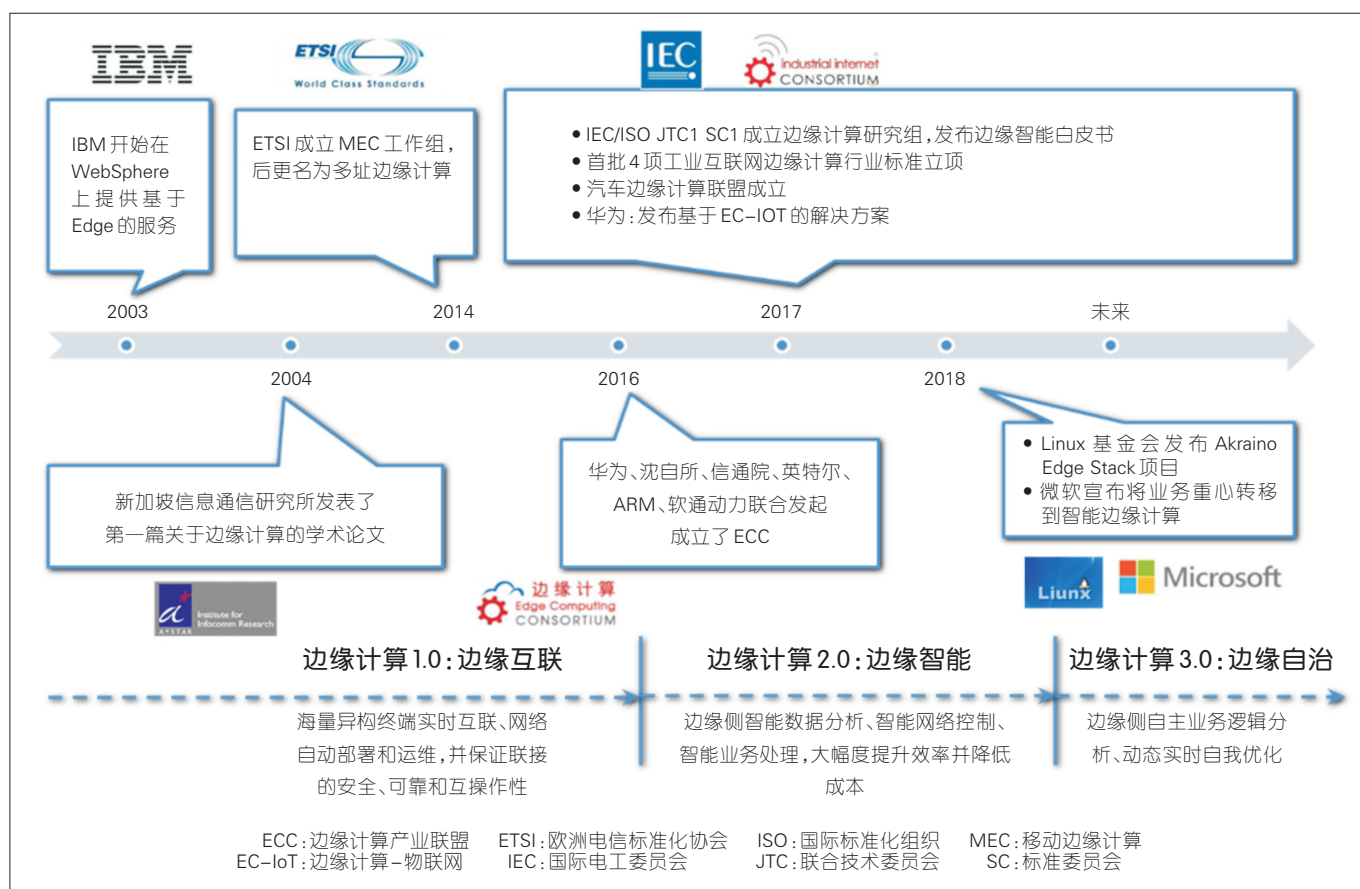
IBM

ETSI
World Class Standards

IEC

industrial internet
CONSORTIUM

IBM 开始在 WebSphere 上提供基于 Edge 的服务

ETSI 成立 MEC 工作组，后更名为多址边缘计算

• IEC/ISO JTC1 SC1 成立边缘计算研究组，发布边缘智能白皮书
• 首批 4 项工业互联网边缘计算行业标准立项
• 汽车边缘计算联盟成立
• 华为：发布基于 EC-IOT 的解决方案

2003

2014

2017

未来

2004

2016

2018

新加坡信息通信研究所发表了第一篇关于边缘计算的学术论文

华为、沈自所、信通院、英特尔、ARM、软通动力联合发起成立了 ECC

• Linux 基金会发布 Akraino Edge Stack 项目
• 微软宣布将业务重心转移到智能边缘计算

Institute for Infocomm Research
A*STAR

边缘计算
Edge Computing
CONSORTIUM

Liunx

Microsoft

边缘计算1.0：边缘互联

边缘计算2.0：边缘智能

边缘计算3.0：边缘自治

海量异构终端实时互联、网络自动部署和运维，并保证联接的安全、可靠和互操作性

边缘侧智能数据分析、智能网络控制、智能业务处理，大幅度提升效率并降低成本

边缘侧自主业务逻辑分析、动态实时自我优化

ECC：边缘计算产业联盟　ETSI：欧洲电信标准化协会　ISO：国际标准化组织　MEC：移动边缘计算
EC-IoT：边缘计算-物联网　IEC：国际电工委员会　JTC：联合技术委员会　SC：标准委员会